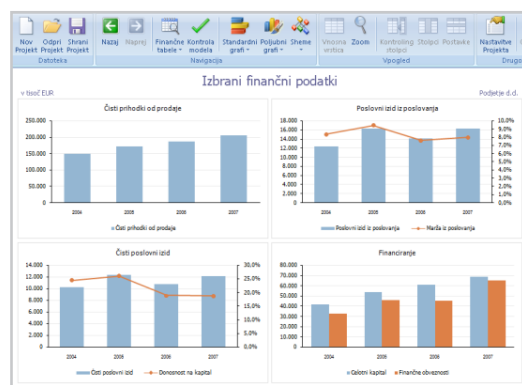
Nov Projekt | Odpri Projekt | Shrani Projekt | Nazaj | Naprej | Finančne tabele | Kontrola modela | Standardni grafi | Poljubni grafi | Sheme | Vnosna vrstica | Zoom | Kontrolna stolpci | Stolpci | Postavke | Nastavitve Projekta

Datoteka | Navigacija | Vpogled | Drugo

Izbrani finančni podatki

v tisoč EUR

Podjetje d.d.

Čisti prihodki od prodaje

250.000
200.000
150.000
100.000
50.000
0

2004 2005 2006 2007

Čisti prihodki od prodaje

Poslovni izid iz poslovanja

18.000
16.000
14.000
12.000
10.000
8.000
6.000
4.000
2.000
0

10,0%
9,0%
8,0%
7,0%
6,0%
5,0%
4,0%
3,0%
2,0%
1,0%
0,0%

2004 2005 2006 2007

Poslovni izid iz poslovanja | Marža iz poslovanja

Čisti poslovni izid

14.000
12.000
10.000
8.000
6.000
4.000
2.000
0

30,0%
25,0%
20,0%
15,0%
10,0%
5,0%
0,0%

2004 2005 2006 2007

Čisti poslovni izid | Donosnost na kapital

Financiranje

80.000
70.000
60.000
50.000
40.000
30.000
20.000
10.000
0

2004 2005 2006 2007

Celotni kapital | Finančne obveznosti